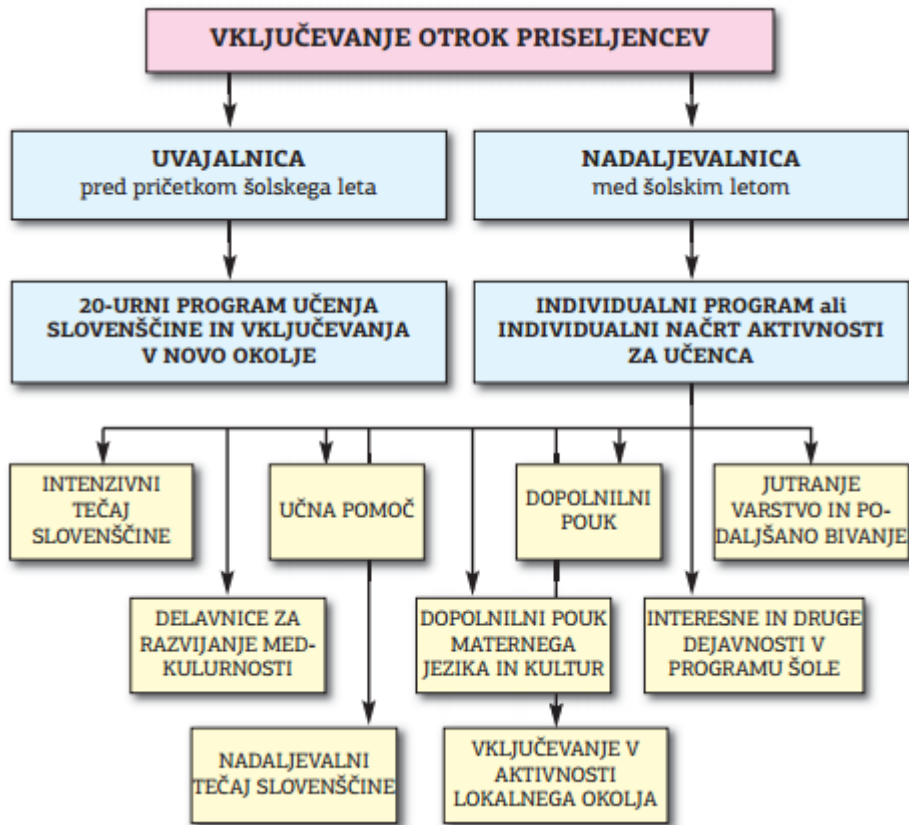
VKLJUČEVANJE OTROK PRISELJENCEV

UVAJALNICA
pred pričetkom šolskega leta

NADALJEVALNICA
med šolskim letom

20-URNI PROGRAM UČENJA SLOVENŠČINE IN VKLJUČEVANJA V NOVO OKOLJE

INDIVIDUALNI PROGRAM ali INDIVIDUALNI NAČRT AKTIVNOSTI ZA UČENCA

INTENZIVNI TEČAJ SLOVENŠČINE

UČNA POMOČ

DOPOLNILNI POUK

JUTRANJE VARSTVO IN PODALJŠANO BIVANJE

DELAVNICE ZA RAZVIJANJE MEDKULURNOSTI

DOPOLNILNI POUK MATERNEGA JEZIKA IN KULTUR

INTERESNE IN DRUGE DEJAVNOSTI V PROGRAMU ŠOLE

NADALJEVALNI TEČAJ SLOVENŠČINE

VKLJUČEVANJE V AKTIVNOSTI LOKALNEGA OKOLJA